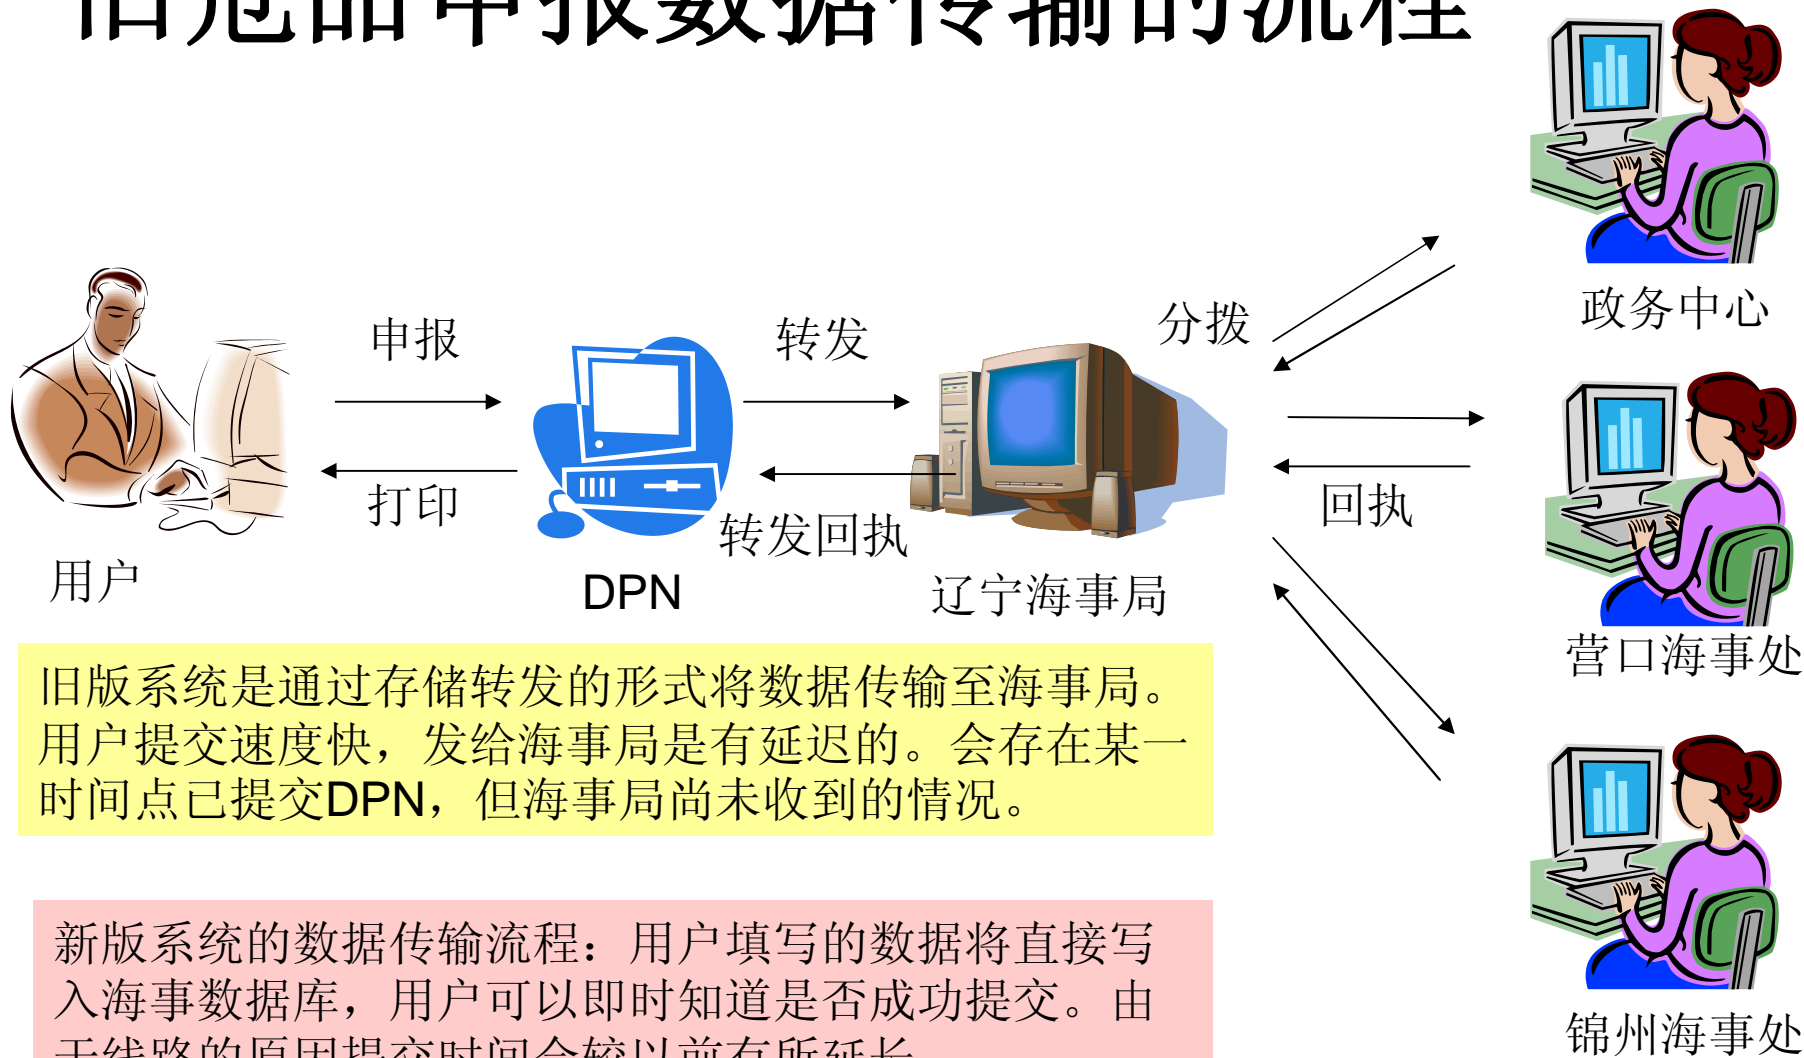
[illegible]

申报

打印

用户

DPN

转发

转发回执

辽宁海事局

分拨

回执

政务中心

营口海事处

锦州海事处

旧版系统是通过存储转发的形式将数据传输至海事局。用户提交速度快，发给海事局是有延迟的。会存在某一时间点已提交DPN，但海事局尚未收到的情况。

新版系统的数据传输流程：用户填写的数据将直接写入海事数据库，用户可以即时知道是否成功提交。由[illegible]